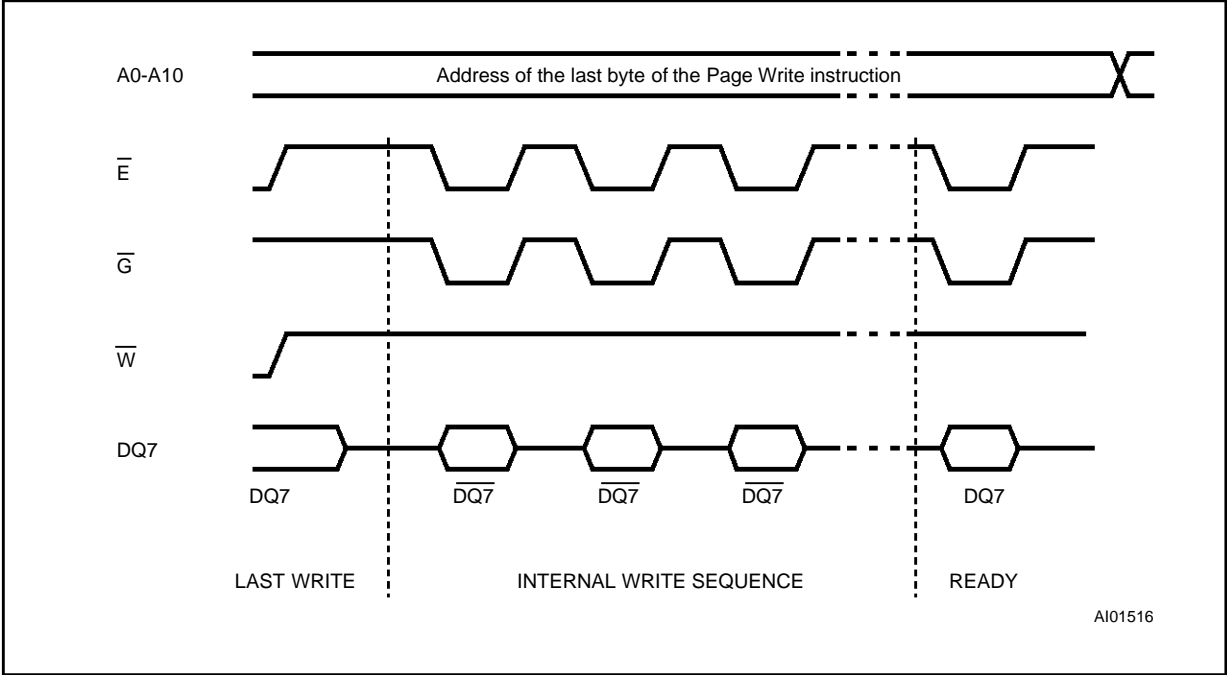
A0-A10

Address of the last byte of the Page Write instruction

$\overline{E}$

$\overline{G}$

$\overline{W}$

DQ7

DQ7

$\overline{DQ7}$

$\overline{DQ7}$

$\overline{DQ7}$

DQ7

LAST WRITE

INTERNAL WRITE SEQUENCE

READY

AI01516